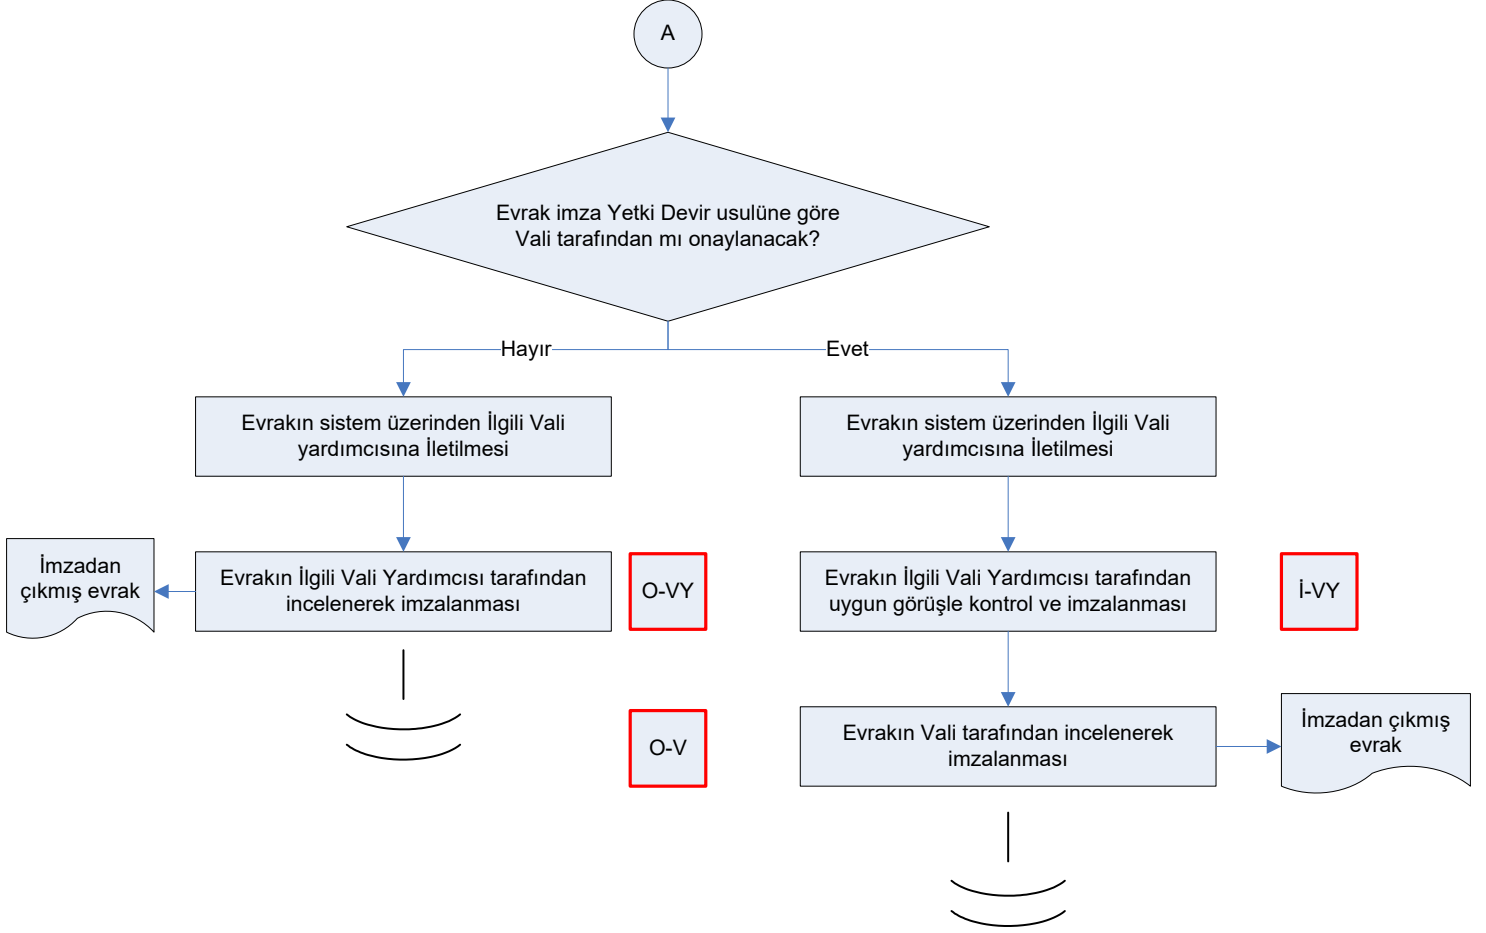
A

Evrak imza Yetki Devir usulüne göre Vali tarafından mı onaylanacak?

Hayır

Evet

Evrakın sistem üzerinden İlgili Vali yardımcısına İletilmesi

Evrakın sistem üzerinden İlgili Vali yardımcısına İletilmesi

İmzadan çıkmış evrak

Evrakın İlgili Vali Yardımcısı tarafından incelenerek imzalanması

O-VY

Evrakın İlgili Vali Yardımcısı tarafından uygun görüşle kontrol ve imzalanması

İ-VY

O-V

Evrakın Vali tarafından incelenerek imzalanması

İmzadan çıkmış evrak